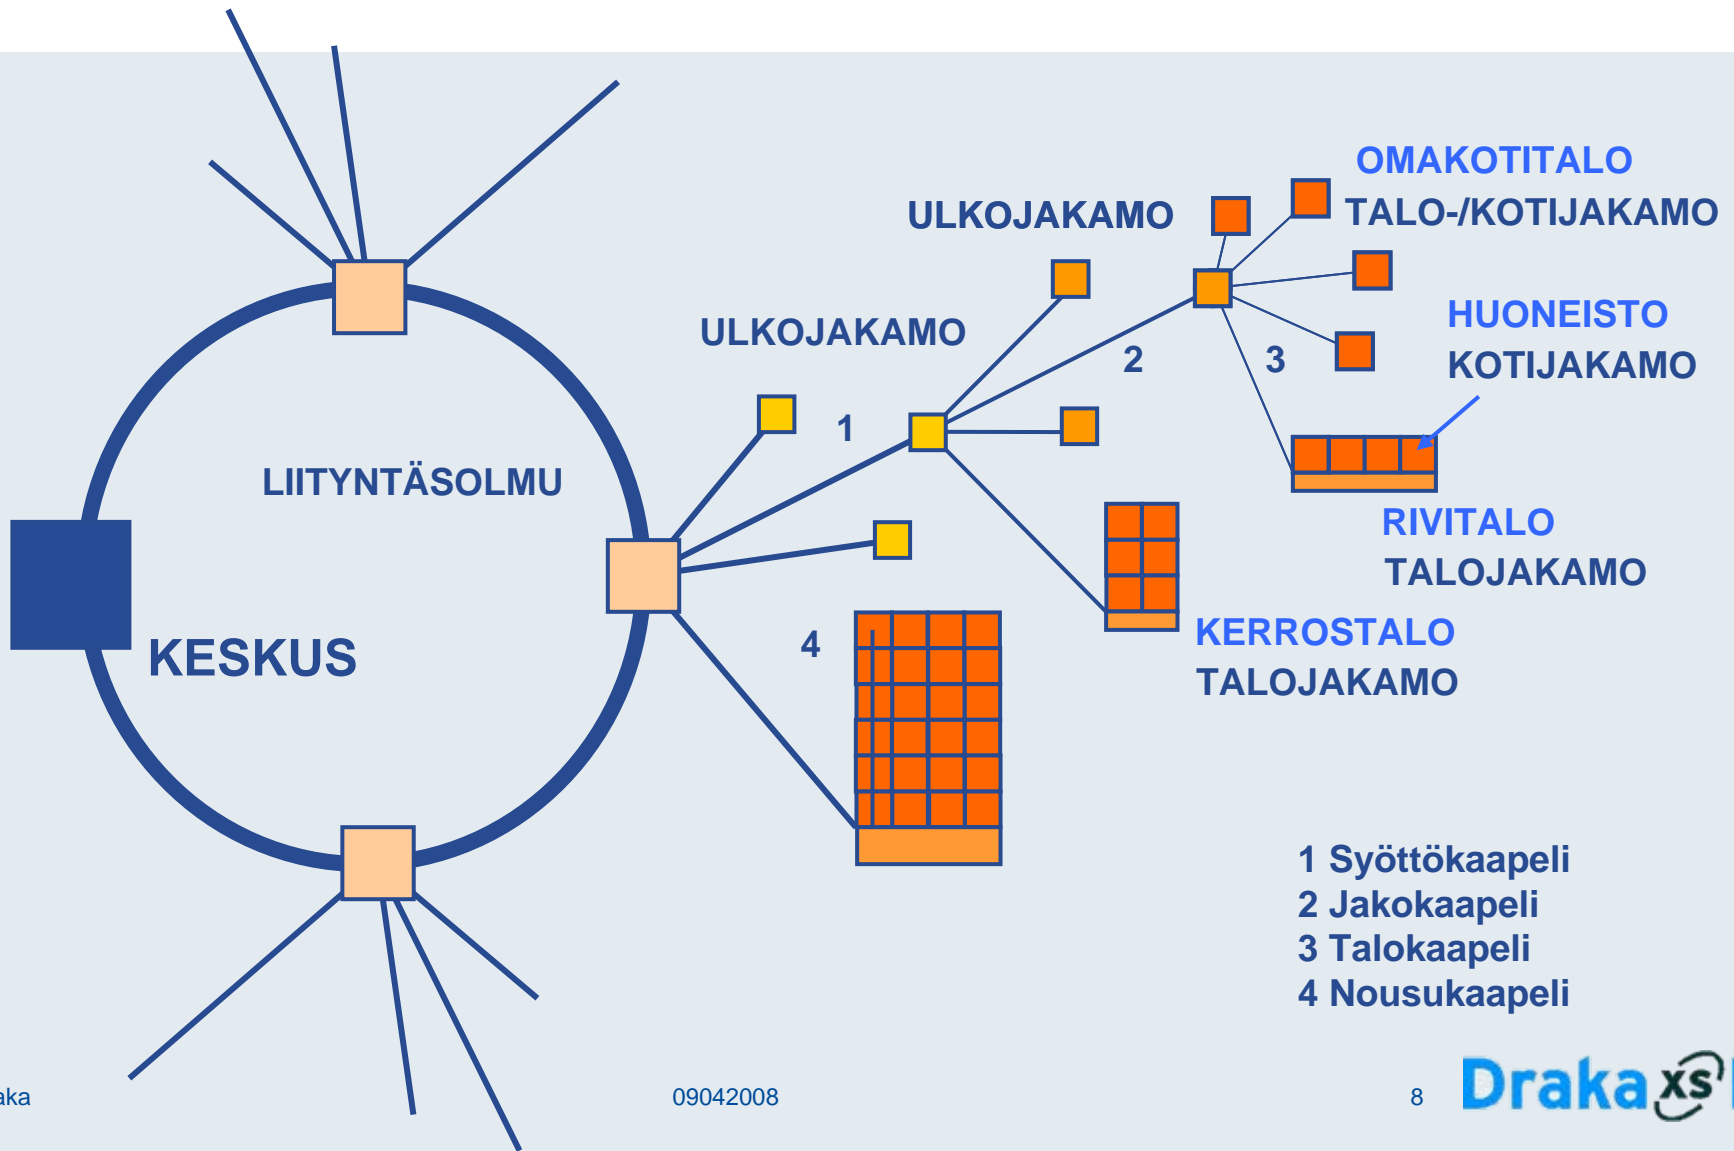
OMAKOTITALO
TALO-/KOTIJAKAMO

ULKOJAKAMO

ULKOJAKAMO

HUONEISTO
KOTIJAKAMO

2

3

1

LIITYNTÄSOLMU

RIVITALO
TALOJAKAMO

KESKUS

4

KERROSTALO
TALOJAKAMO

1 Syöttökaapeli
2 Jakokaapeli
3 Talokaapeli
4 Nousukaapeli

aka

09042008

8

Draka xs